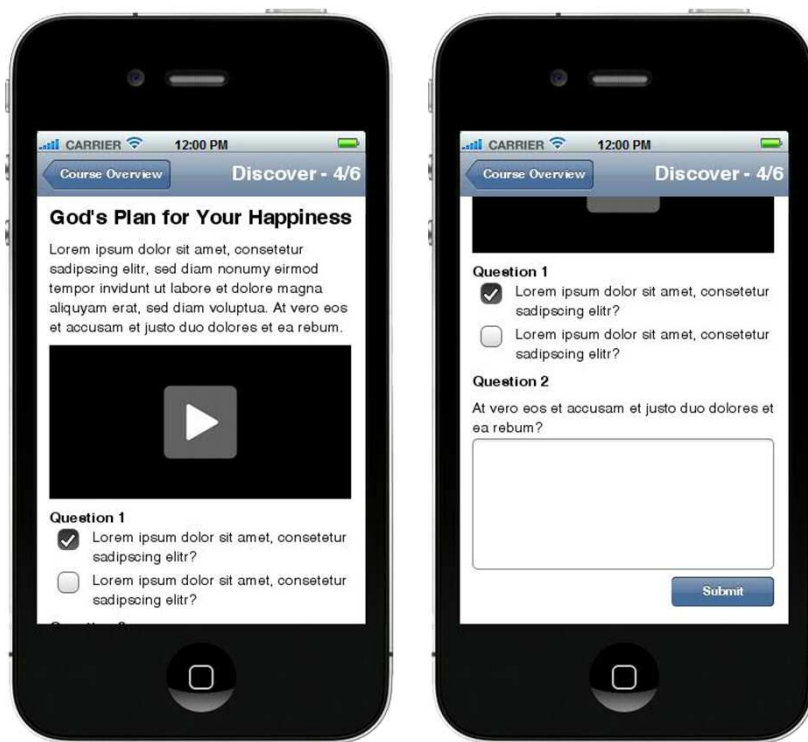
CARRIER 12:00 PM

Course Overview Discover - 4/6

God's Plan for Your Happiness

Lorem ipsum dolor sit amet, consetetur sadipscing elitr, sed diam nonumy eirmod tempor invidunt ut labore et dolore magna aliquyam erat, sed diam voluptua. At vero eos et accusam et justo duo dolores et ea rebum.

Question 1

Lorem ipsum dolor sit amet, consetetur sadipscing elitr?

Lorem ipsum dolor sit amet, consetetur sadipscing elitr?

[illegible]

CARRIER 12:00 PM

Course Overview Discover - 4/6

Question 1

Lorem ipsum dolor sit amet, consetetur sadipscing elitr?

Lorem ipsum dolor sit amet, consetetur sadipscing elitr?

Question 2

At vero eos et accusam et justo duo dolores et ea rebum?

Submit